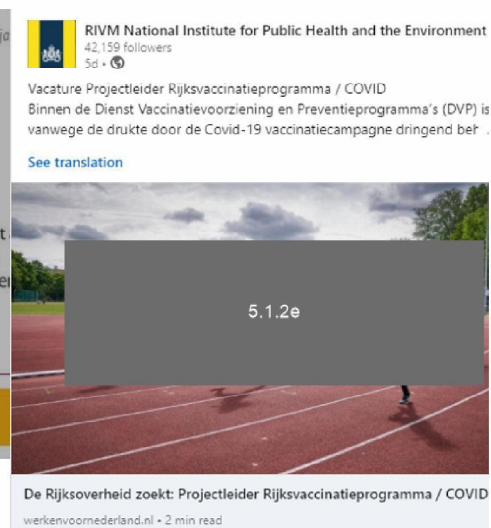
RIVM National Institute for Public Health and the Environment
42,159 followers
5d • 

Vacature Projectleider Rijksvaccinatieprogramma / COVID
Binnen de Dienst Vaccinatievoorziening en Preventieprogramma's (DVP) is vanwege de drukte door de Covid-19 vaccinatiecampagne dringend beh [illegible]

See translation

5.1.2e

De Rijksoverheid zoekt: Projectleider Rijksvaccinatieprogramma / COVID
werkenvoornederland.nl • 2 min read